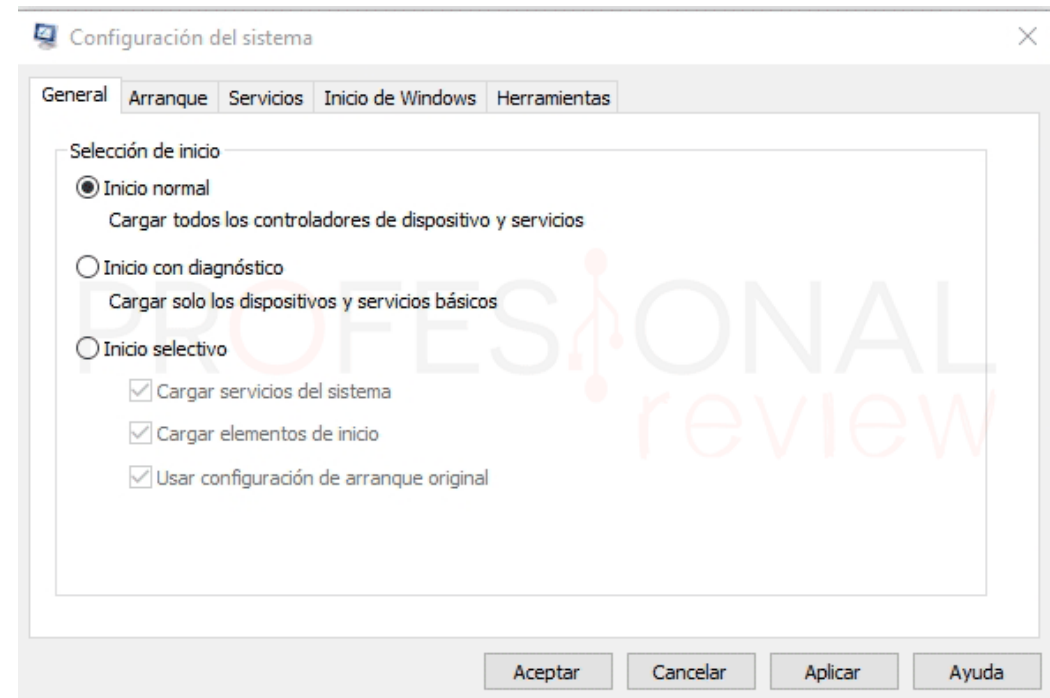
Configuración del sistema

General | Arranque | Servicios | Inicio de Windows | Herramientas

Selección de inicio

Inicio normal
Cargar todos los controladores de dispositivo y servicios

Inicio con diagnóstico
Cargar solo los dispositivos y servicios básicos

Inicio selectivo
Cargar servicios del sistema
Cargar elementos de inicio
Usar configuración de arranque original

PROFESIONAL review

Aceptar | Cancelar | Aplicar | Ayuda